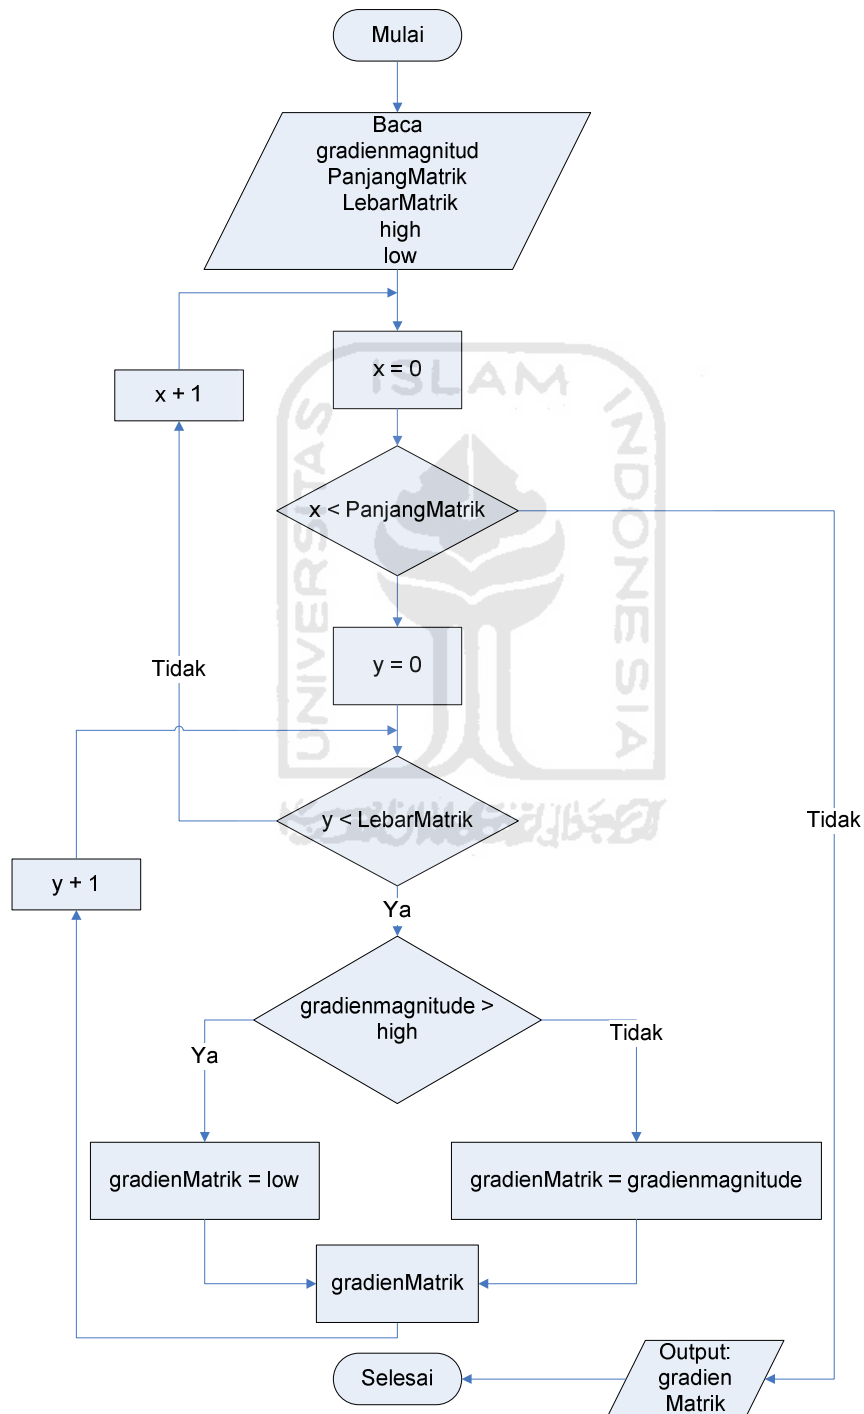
Mulai

Baca
gradienmagnitud
PanjangMatrik
LebarMatrik
high
low

x + 1

x = 0

x < PanjangMatrik

y = 0

Tidak

y < LebarMatrik

Tidak

y + 1

Ya

gradienmagnitude > high

Ya

Tidak

gradienMatrik = low

gradienMatrik = gradienmagnitude

gradienMatrik

Selesai

Output: gradien Matrik

ISLAM INDONESIA UNIVERSITAS